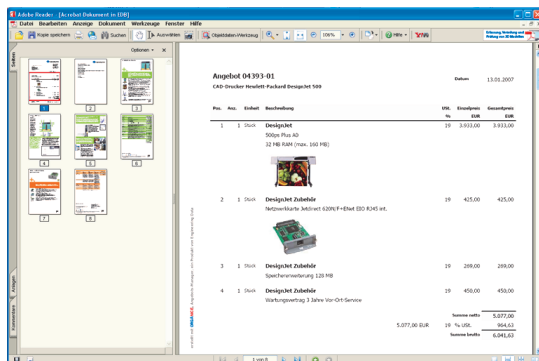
Adobe Reader - [Acrobat Dokument in IDB]

Datei Bearbeiten Anzeige Dokument Werkzeuge Fenster Hilfe

Kopie speichern Suchen Auswählen Objektdaten-Werkzeug 100% Hilfe

Optionen

Seiten

1 2 3 4 5 6 7

Angebot 04393-01

Datum 13.01.2007

CAD-Drucker Hewlett-Packard DesignJet 500

| Pos. | Anz. | Einheit | Beschreibung | USt. % | Einzelpreis EUR | Gesamtpreis EUR |
|---|---|---|---|---|---|---|
| 1 | 1 | Stück | DesignJet 500ps Plus A0 32 MB RAM (max. 160 MB) | 19 | 3.933,00 | 3.933,00 |
| 2 | 1 | Stück | DesignJet Zubehör Netzwerkkarte JetDirect 620N/F+ENet EIO RJ45 int. | 19 | 425,00 | 425,00 |
| 3 | 1 | Stück | DesignJet Zubehör Speichererweiterung 128 MB | 19 | 269,00 | 269,00 |
| 4 | 1 | Stück | DesignJet Zubehör Wartungsvertrag 3 Jahre Vor-Ort-Service | 19 | 450,00 | 450,00 |

Summe netto 5.077,00

5.077,00 EUR 19 % USt. 964,63

Summe brutto 6.041,63

Anlagen

Kommentare

1 von 8